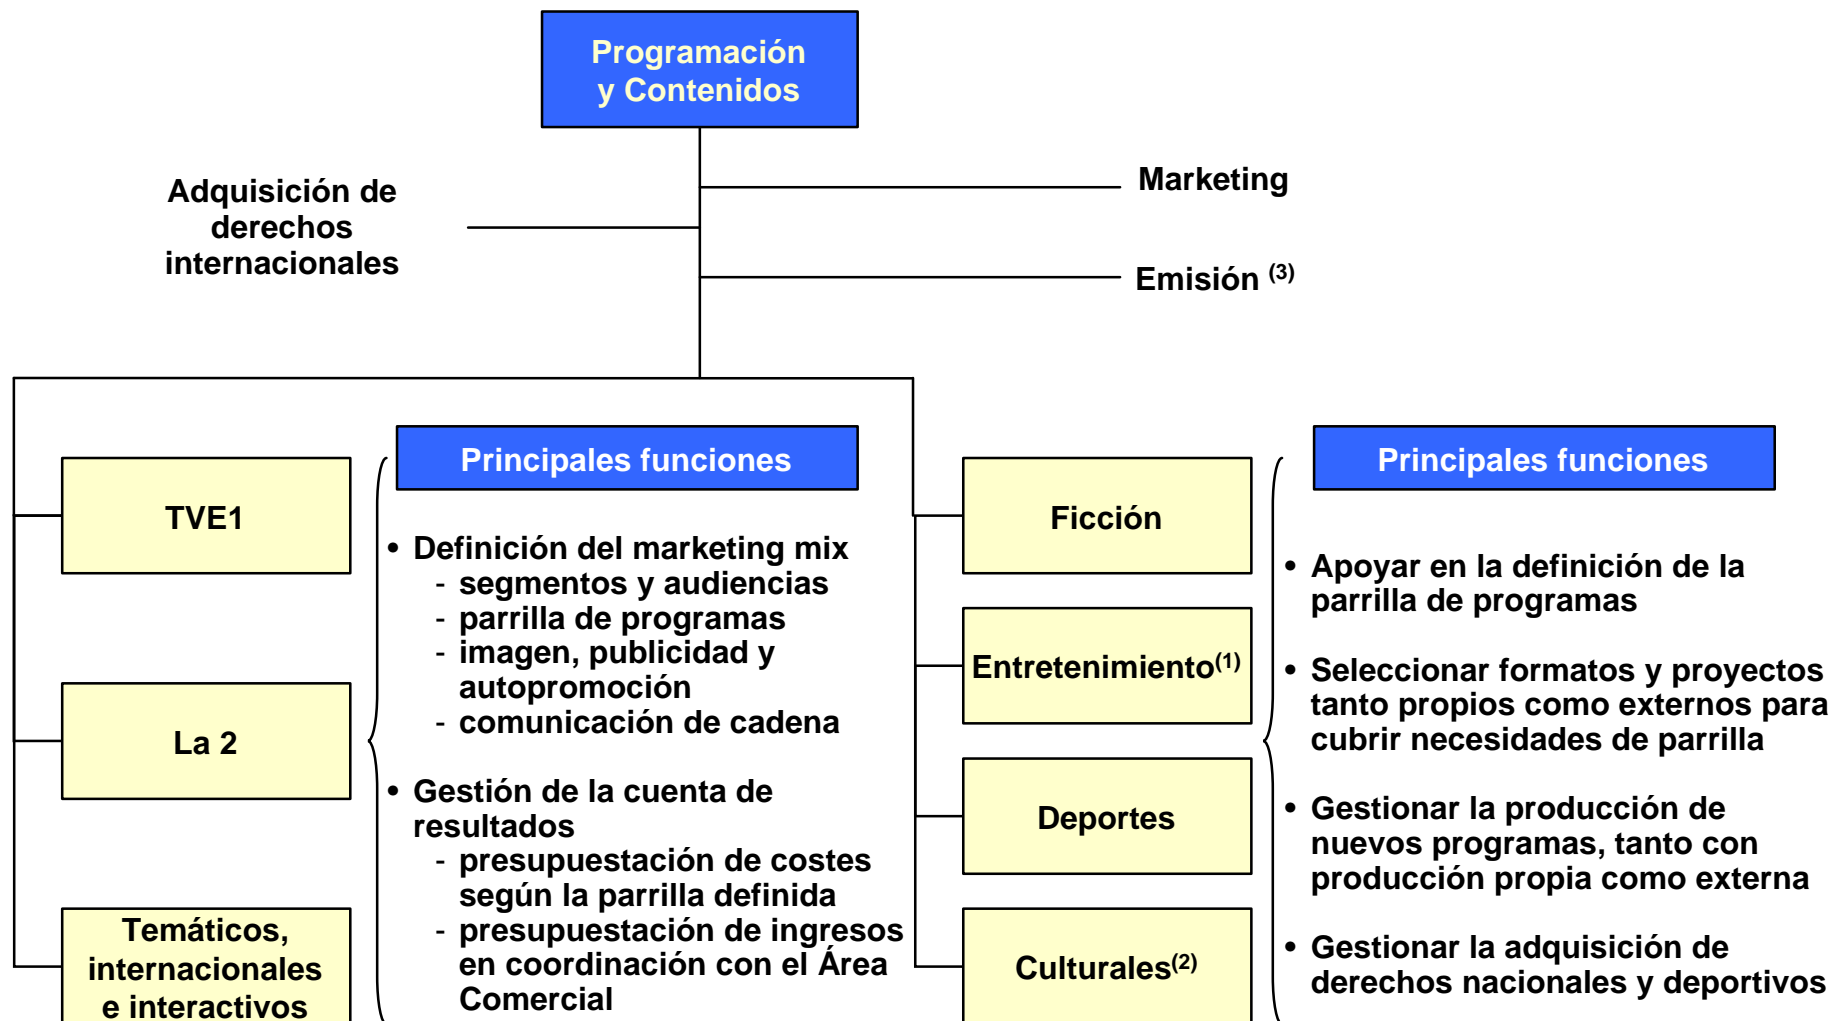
Programación y Contenidos

Adquisición de derechos internacionales

Marketing

Emisión $^{(3)}$

TVE1

La 2

Temáticos, internacionales e interactivos

Principales funciones

• Definición del marketing mix
- segmentos y audiencias
- parrilla de programas
- imagen, publicidad y autopromoción
- comunicación de cadena

• Gestión de la cuenta de resultados
- presupuestación de costes según la parrilla definida
- presupuestación de ingresos en coordinación con el Área Comercial

Ficción

Entretenimiento$^{(1)}$

Deportes

Culturales$^{(2)}$

Principales funciones

• Apoyar en la definición de la parrilla de programas

• Seleccionar formatos y proyectos tanto propios como externos para cubrir necesidades de parrilla

• Gestionar la producción de nuevos programas, tanto con producción propia como externa

• Gestionar la adquisición de derechos nacionales y deportivos